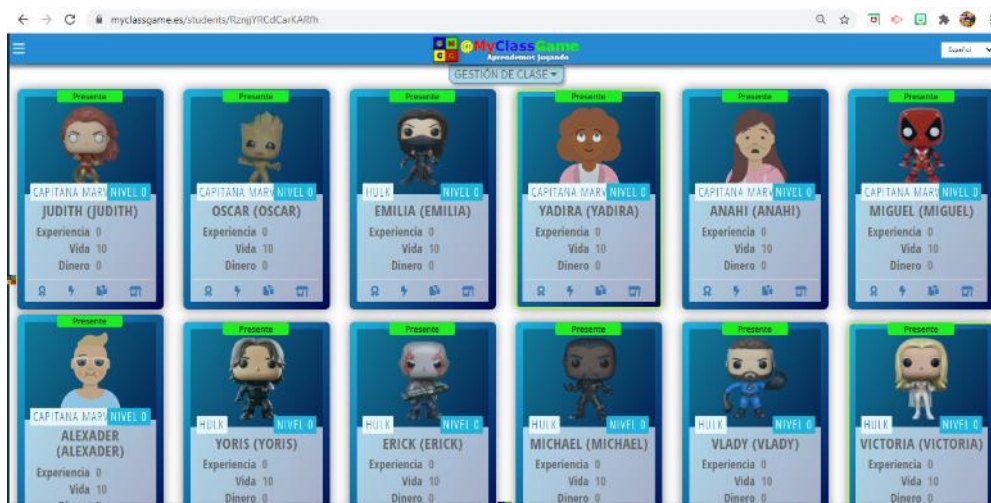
myclassgame.es/students/RznjjYRCdCarKARfh

MyClassGame
Aprendemos jugando

Español

GESTIÓN DE CLASE

Presente
CAPITANA MARV NIVEL 0
JUDITH (JUDITH)
Experiencia 0
Vida 10
Dinero 0

Presente
CAPITANA MARV NIVEL 0
OSCAR (OSCAR)
Experiencia 0
Vida 10
Dinero 0

Presente
HULK NIVEL 0
EMILIA (EMILIA)
Experiencia 0
Vida 10
Dinero 0

Presente
CAPITANA MARV NIVEL 0
YADIRA (YADIRA)
Experiencia 0
Vida 10
Dinero 0

Presente
CAPITANA MARV NIVEL 0
ANAHI (ANAHI)
Experiencia 0
Vida 10
Dinero 0

Presente
CAPITANA MARV NIVEL 0
MIGUEL (MIGUEL)
Experiencia 0
Vida 10
Dinero 0

Presente
CAPITANA MARV NIVEL 0
ALEXADER (ALEXADER)
Experiencia 0
Vida 10
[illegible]

Presente
HULK NIVEL 0
YORIS (YORIS)
Experiencia 0
Vida 10
Dinero 0

Presente
HULK NIVEL 0
ERICK (ERICK)
Experiencia 0
Vida 10
Dinero 0

Presente
HULK NIVEL 0
MICHAEL (MICHAEL)
Experiencia 0
Vida 10
Dinero 0

Presente
HULK NIVEL 0
VLADY (VLADY)
Experiencia 0
Vida 10
Dinero 0

Presente
HULK NIVEL 0
VICTORIA (VICTORIA)
Experiencia 0
Vida 10
Dinero 0